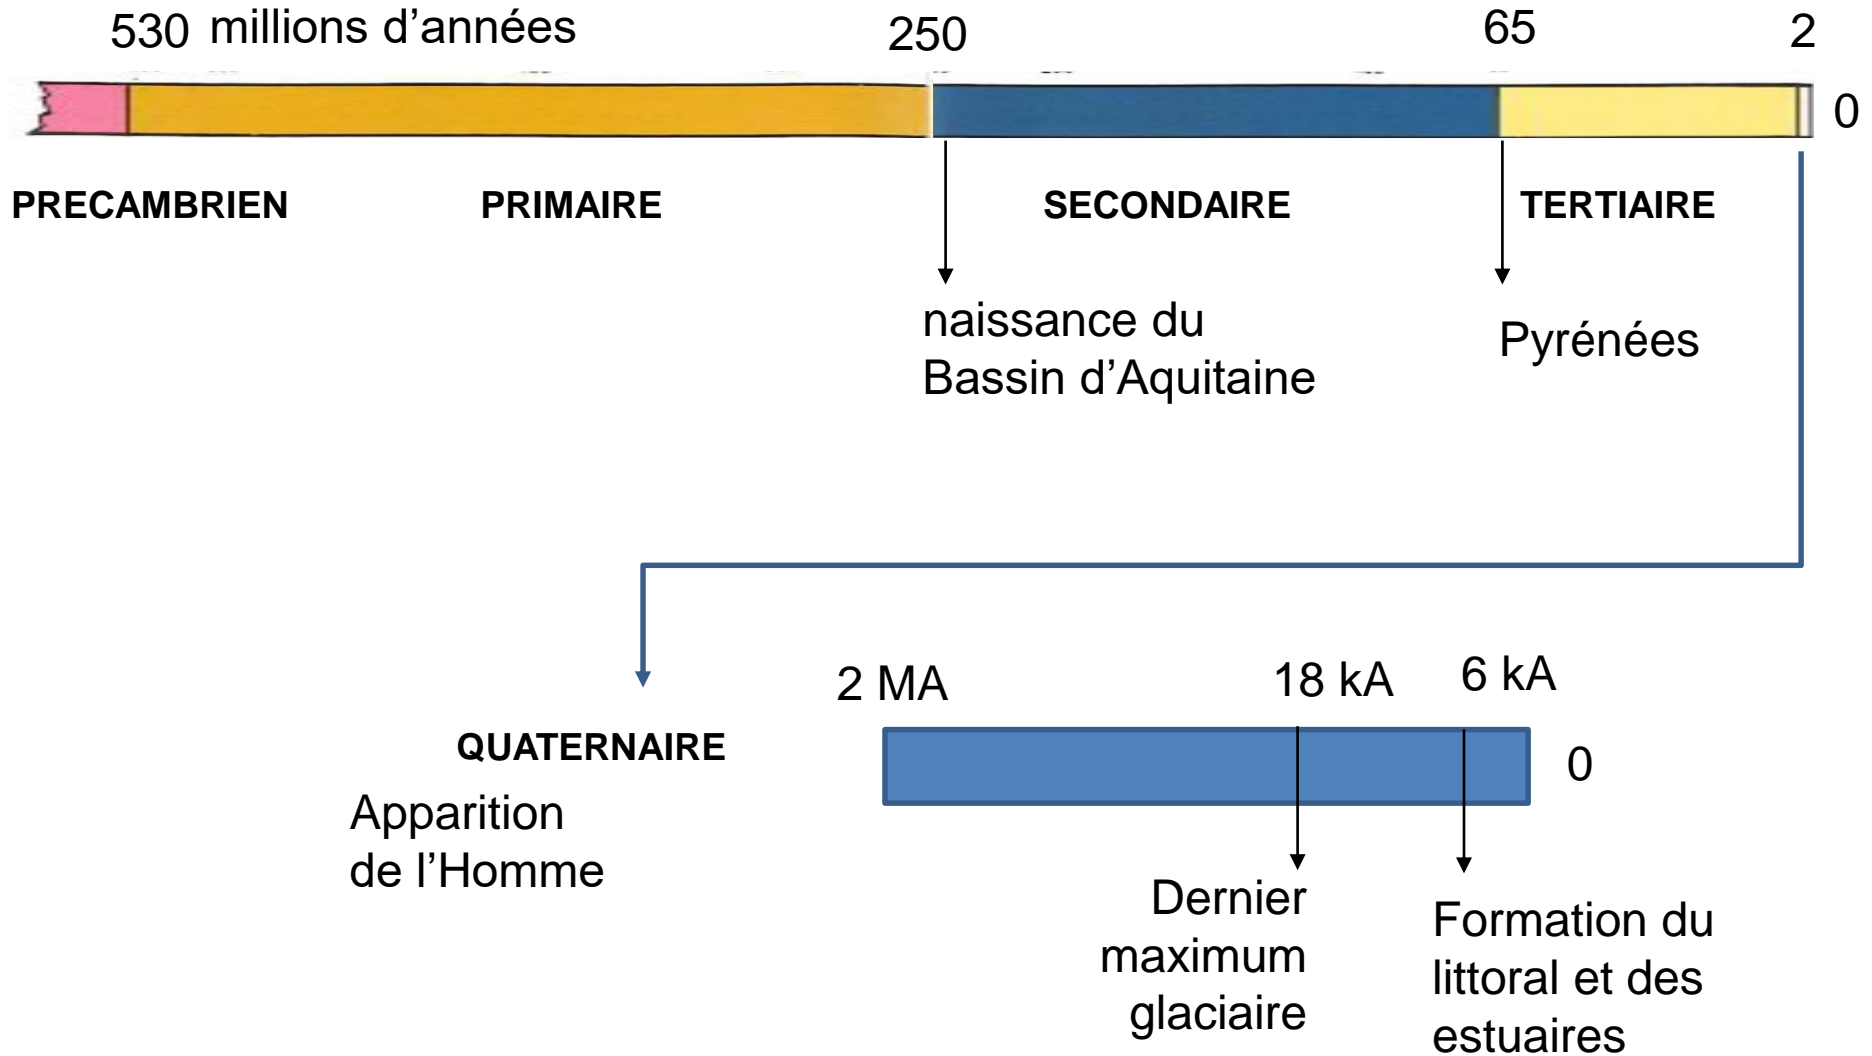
530 millions d'années
250
65
2
0

PRECAMBRIEN
PRIMAIRE
SECONDAIRE
TERTIAIRE

naissance du Bassin d'Aquitaine

Pyrénées

2 MA
18 kA
6 kA
0

QUATERNAIRE

Apparition de l'Homme

Dernier maximum glaciaire

Formation du littoral et des estuaires